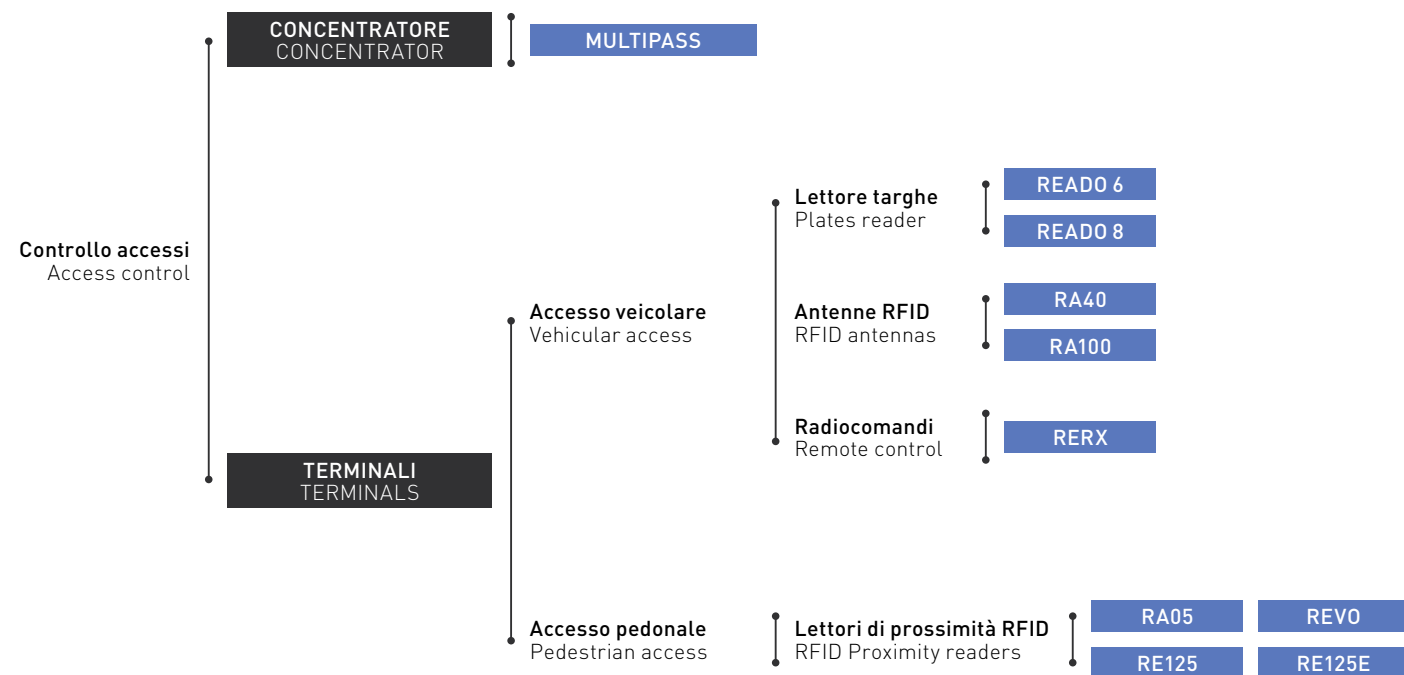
Controllo accessi
Access control

CONCENTRATORE
CONCENTRATOR

MULTIPASS

TERMINALI
TERMINALS

Accesso veicolare
Vehicular access

Lettore targhe
Plates reader

READO 6

READO 8

Antenne RFID
RFID antennas

RA40

RA100

Radiocomandi
Remote control

RERX

Accesso pedonale
Pedestrian access

Lettori di prossimità RFID
RFID Proximity readers

RA05

REVO

RE125

RE125E